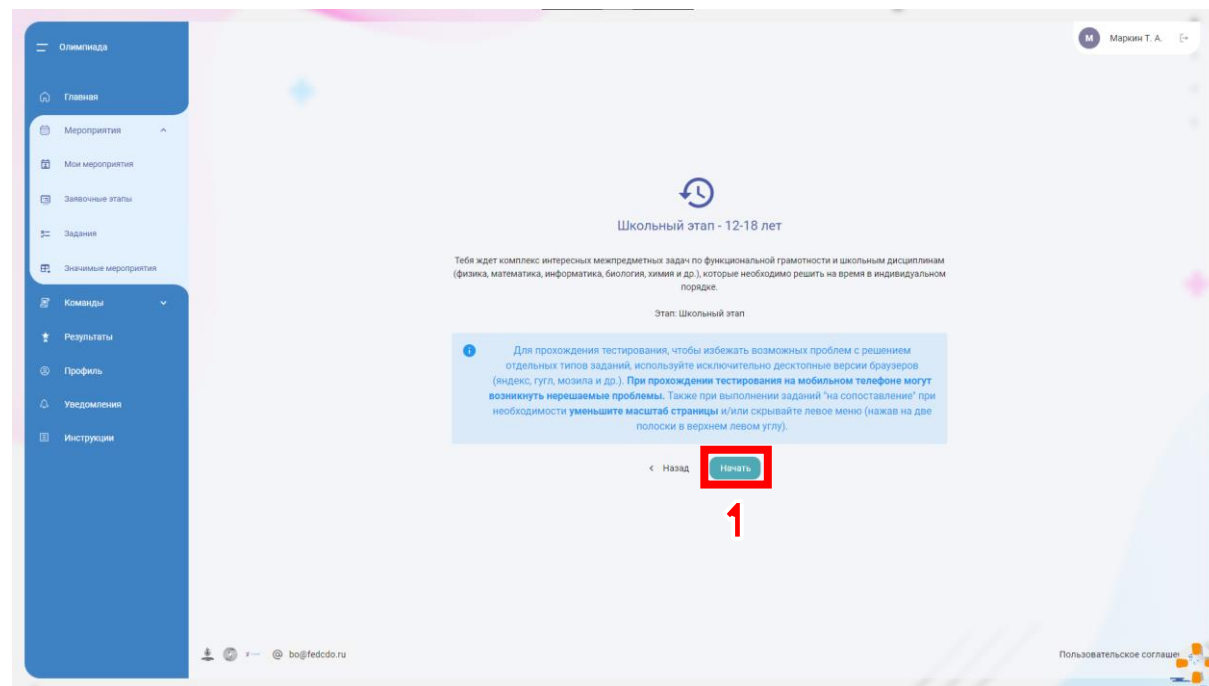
Олимпиада

Главная

Мероприятия

Мои мероприятия

Заявочные этапы

Задания

Значимые мероприятия

Команды

Результаты

Профиль

Уведомления

Инструкции

М Маркин Т. А.

Школьный этап - 12-18 лет

Тебя ждет комплекс интересных межпредметных задач по функциональной грамотности и школьным дисциплинам (физика, математика, информатика, биология, химия и др.), которые необходимо решить на время в индивидуальном порядке.

Этап: Школьный этап

Для прохождения тестирования, чтобы избежать возможных проблем с решением отдельных типов заданий, используйте исключительно десктопные версии браузеров (яндекс, гугл, мозила и др.). При прохождении тестирования на мобильном телефоне могут возникнуть нерешаемые проблемы. Также при выполнении заданий "на сопоставление" при необходимости уменьшите масштаб страницы и/или скрывайте левое меню (нажав на две полоски в верхнем левом углу).

< Назад Начать

1

@ bo@fedcdo.ru

Пользовательское соглаше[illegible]